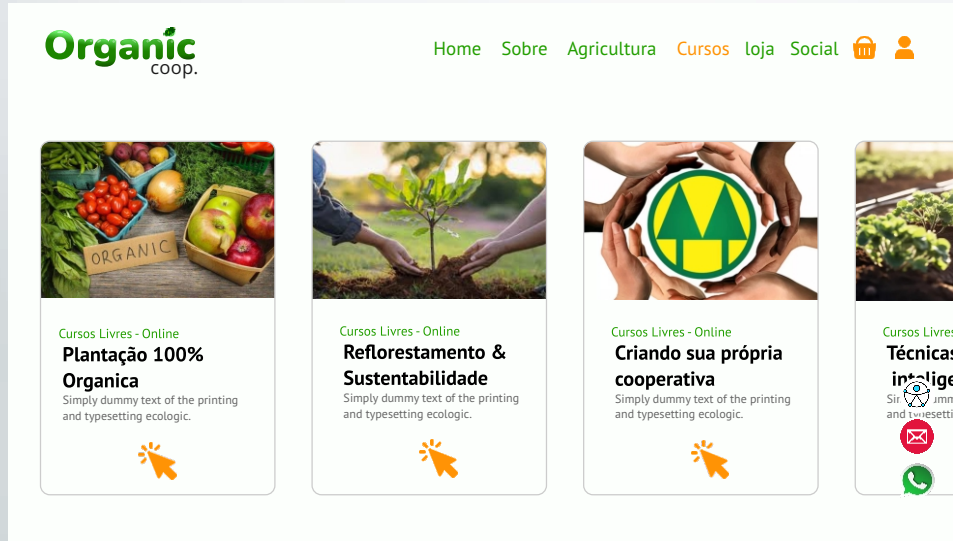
Organic coop.

Home Sobre Agricultura Cursos loja Social

ORGANIC

Cursos Livres - Online
Plantação 100% Organica
Simply dummy text of the printing and typesetting ecologic.

Cursos Livres - Online
Reflorestamento & Sustentabilidade
Simply dummy text of the printing and typesetting ecologic.

Cursos Livres - Online
Criando sua própria cooperativa
Simply dummy text of the printing and typesetting ecologic.

Cursos Livres
Técnicas intelige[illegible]
Sim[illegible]
an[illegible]